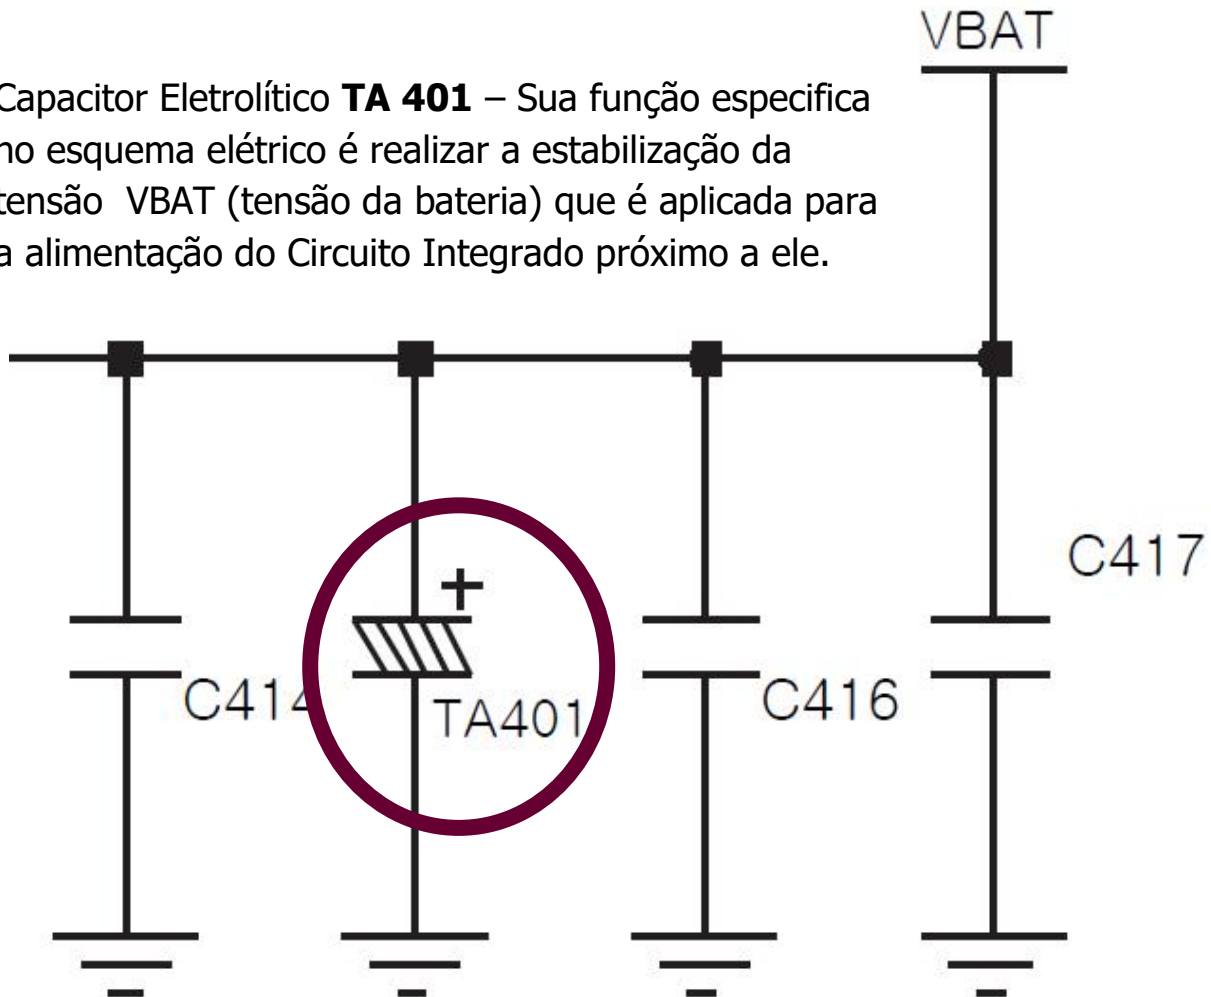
VBAT

Capacitor Eletrolítico **TA 401** – Sua função especifica no esquema elétrico é realizar a estabilização da tensão VBAT (tensão da bateria) que é aplicada para a alimentação do Circuito Integrado próximo a ele.

C417

+

C414

TA401

C416